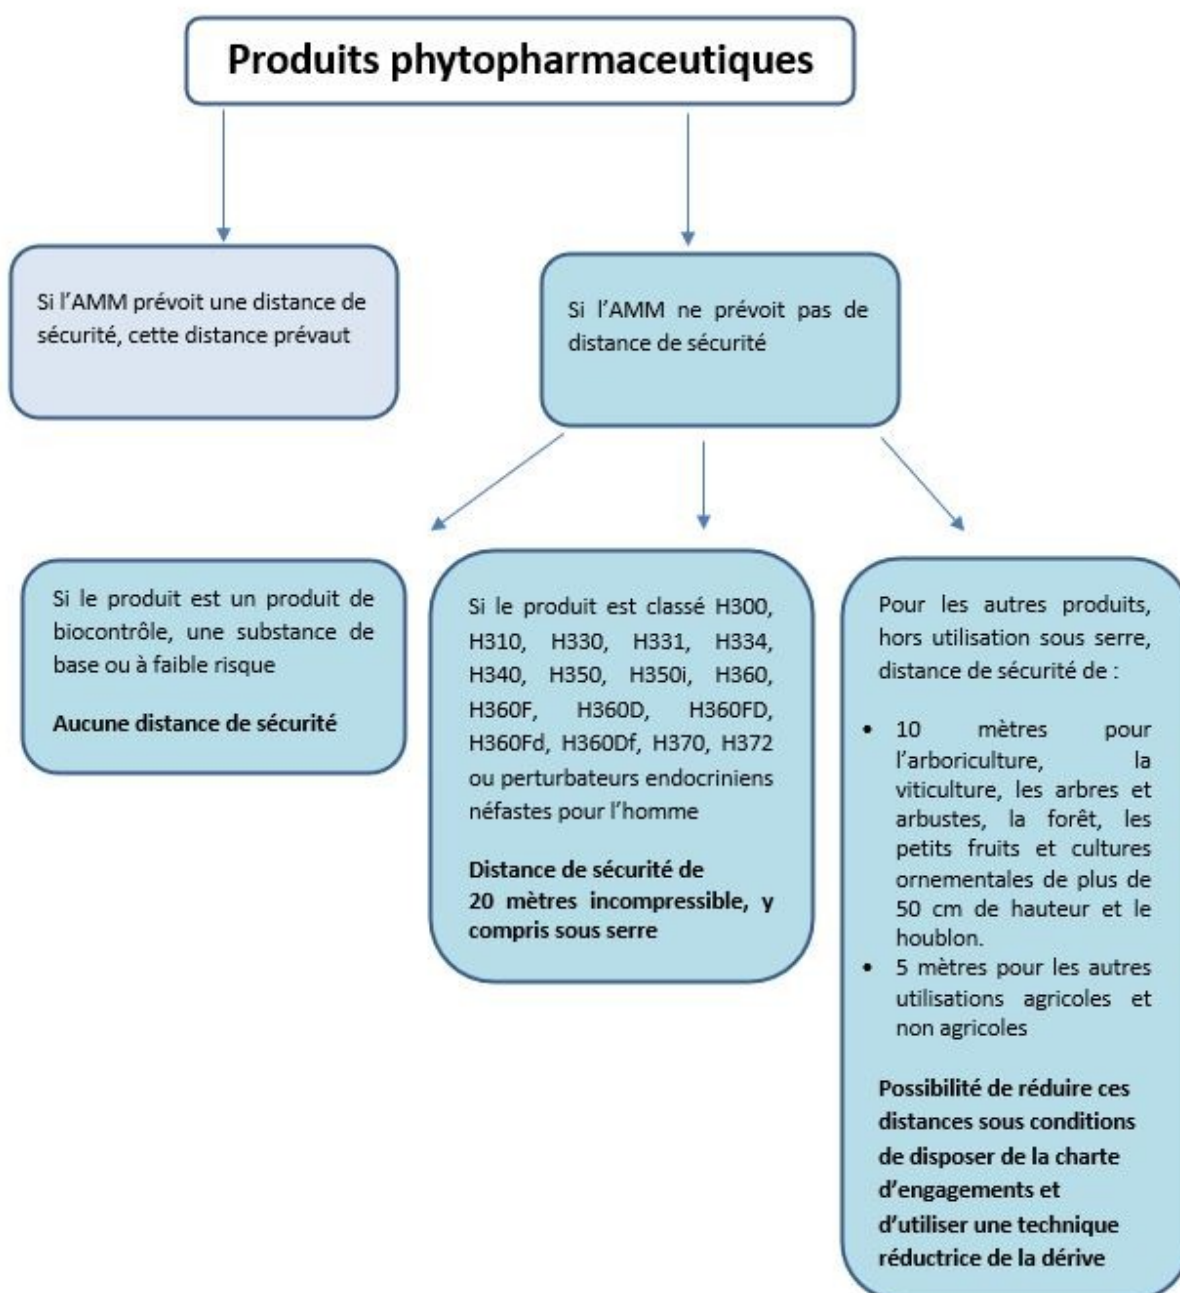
Produits phytopharmaceutiques

Si l'AMM prévoit une distance de sécurité, cette distance prévaut

Si l'AMM ne prévoit pas de distance de sécurité

Si le produit est un produit de biocontrôle, une substance de base ou à faible risque

Aucune distance de sécurité

Si le produit est classé H300, H310, H330, H331, H334, H340, H350, H350i, H360, H360F, H360D, H360FD, H360Fd, H360Df, H370, H372 ou perturbateurs endocriniens néfastes pour l'homme

Distance de sécurité de 20 mètres incompressible, y compris sous serre

Pour les autres produits, hors utilisation sous serre, distance de sécurité de :

- 10 mètres pour l'arboriculture, la viticulture, les arbres et arbustes, la forêt, les petits fruits et cultures ornementales de plus de 50 cm de hauteur et le houblon.
- 5 mètres pour les autres utilisations agricoles et non agricoles

Possibilité de réduire ces distances sous conditions de disposer de la charte d'engagements et d'utiliser une technique réductrice de la dérive